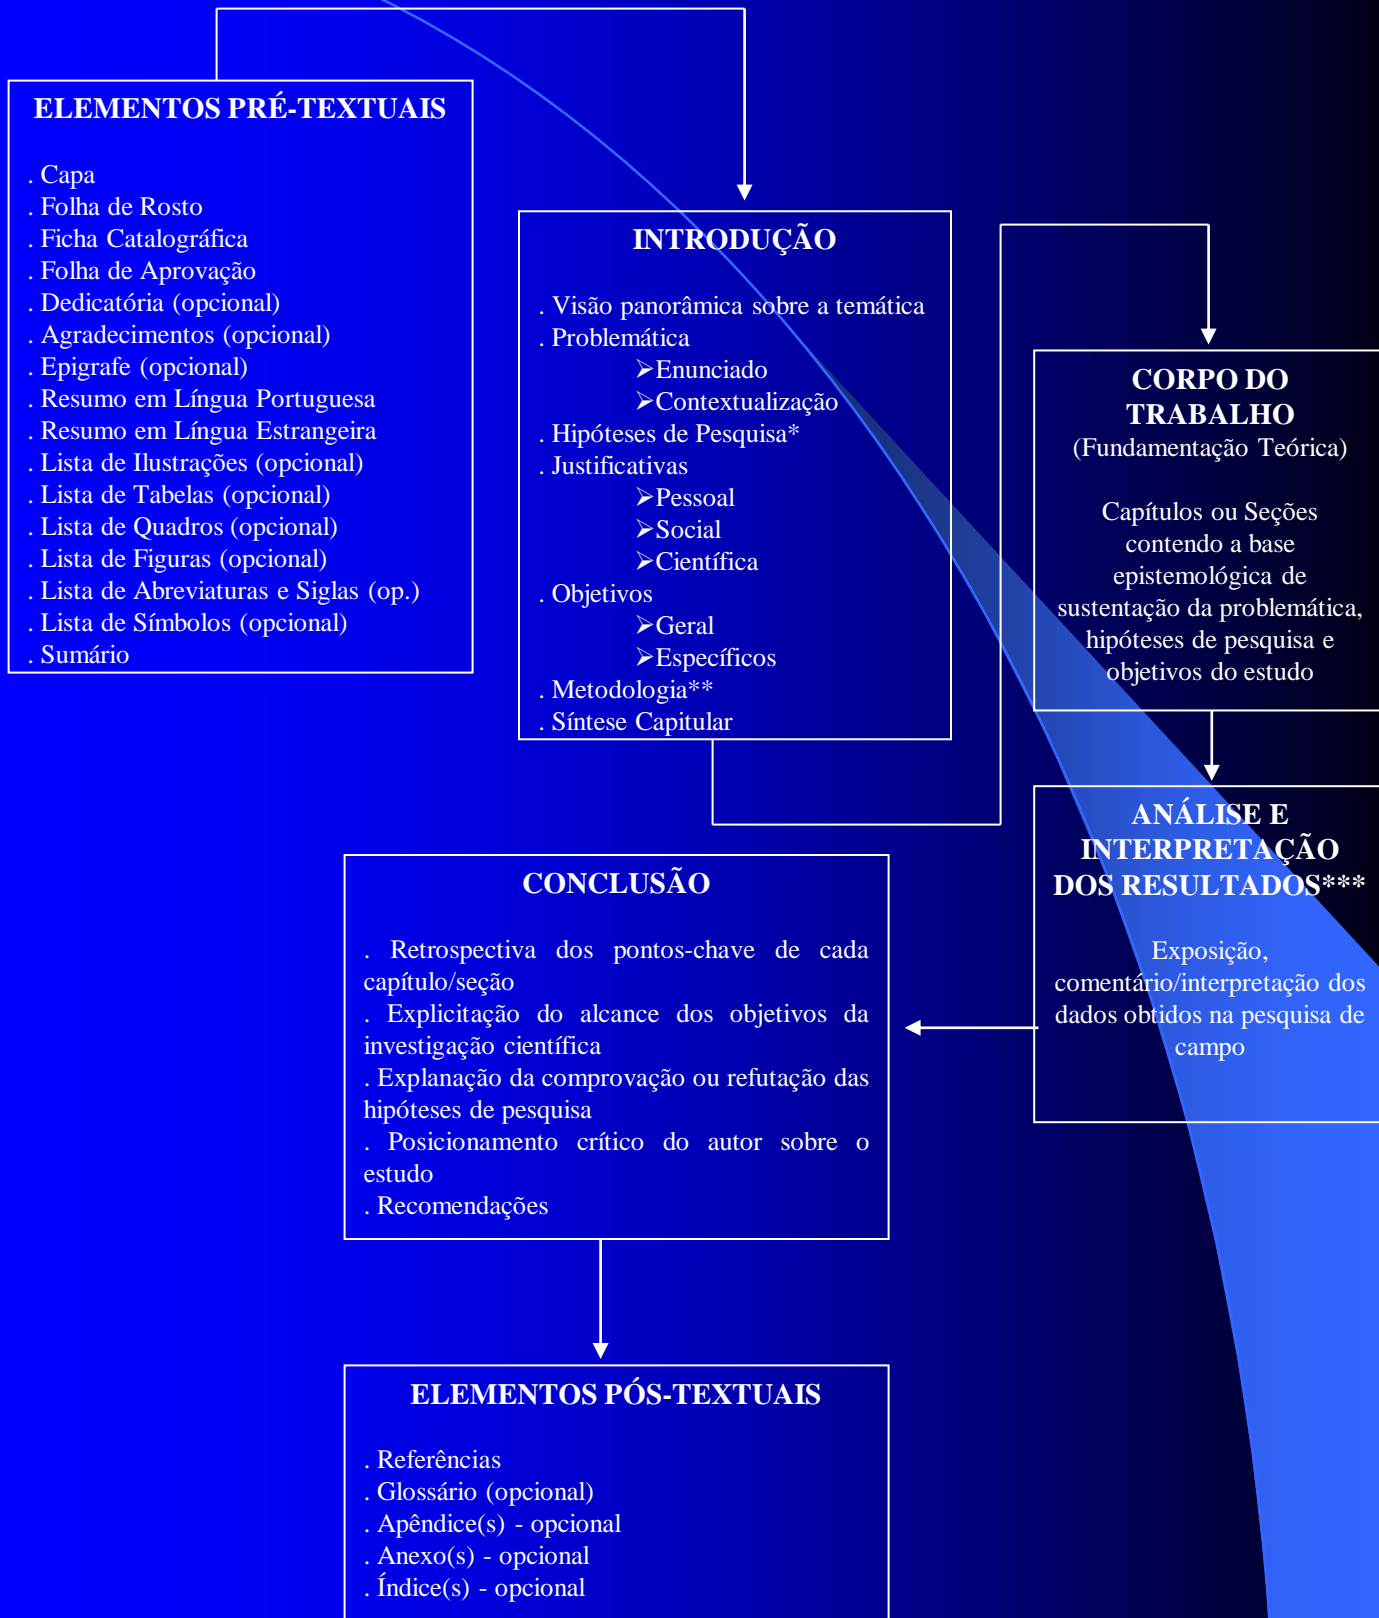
ELEMENTOS PRÉ-TEXTUAIS

. Capa
. Folha de Rosto
. Ficha Catalográfica
. Folha de Aprovação
. Dedicatória (opcional)
. Agradecimentos (opcional)
. Epigrafe (opcional)
. Resumo em Língua Portuguesa
. Resumo em Língua Estrangeira
. Lista de Ilustrações (opcional)
. Lista de Tabelas (opcional)
. Lista de Quadros (opcional)
. Lista de Figuras (opcional)
. Lista de Abreviaturas e Siglas (op.)
. Lista de Símbolos (opcional)
. Sumário

INTRODUÇÃO

. Visão panorâmica sobre a temática
. Problemática
➢Enunciado
➢Contextualização
. Hipóteses de Pesquisa*
. Justificativas
➢Pessoal
➢Social
➢Científica
. Objetivos
➢Geral
➢Específicos
. Metodologia**
. Síntese Capitular

CORPO DO TRABALHO
(Fundamentação Teórica)

Capítulos ou Seções contendo a base epistemológica de sustentação da problemática, hipóteses de pesquisa e objetivos do estudo

ANÁLISE E INTERPRETAÇÃO DOS RESULTADOS***

Exposição, comentário/interpretação dos dados obtidos na pesquisa de campo

CONCLUSÃO

. Retrospectiva dos pontos-chave de cada capítulo/seção
. Explicitação do alcance dos objetivos da investigação científica
. Explanação da comprovação ou refutação das hipóteses de pesquisa
. Posicionamento crítico do autor sobre o estudo
. Recomendações

ELEMENTOS PÓS-TEXTUAIS

. Referências
. Glossário (opcional)
. Apêndice(s) - opcional
. Anexo(s) - opcional
. Índice(s) - opcional